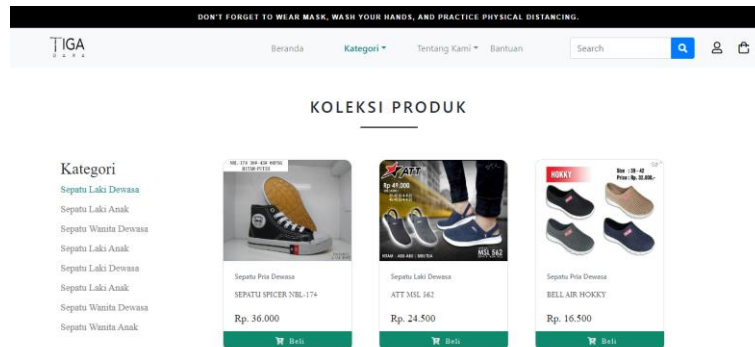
DON'T FORGET TO WEAR MASK, WASH YOUR HANDS, AND PRACTICE PHYSICAL DISTANCING.

TIGA
D A R A

Beranda Kategori Tentang Kami Bantuan Search

KOLEKSI PRODUK

Kategori
Sepatu Laki Dewasa
Sepatu Laki Anak
Sepatu Wanita Dewasa
Sepatu Laki Anak
Sepatu Laki Dewasa
Sepatu Laki Anak
Sepatu Wanita Dewasa
Sepatu Wanita Anak

NBL - 174 36A - 43A HITAM PUTIH

Sepatu Pria Dewasa
SEPATU SPICER NBL-174
Rp. 36.000
Beli

ATT
Rp 41.000
MSL 562
HITAM | ABU ABU | BIRU/SEA

Sepatu Laki Dewasa
ATT MSL 562
Rp. 24.500
Beli

HOKKY
Size : 38 - 42
Price : Rp. 32.000,-

Sepatu Pria Dewasa
BELL AIR HOKKY
Rp. 16.500
Beli